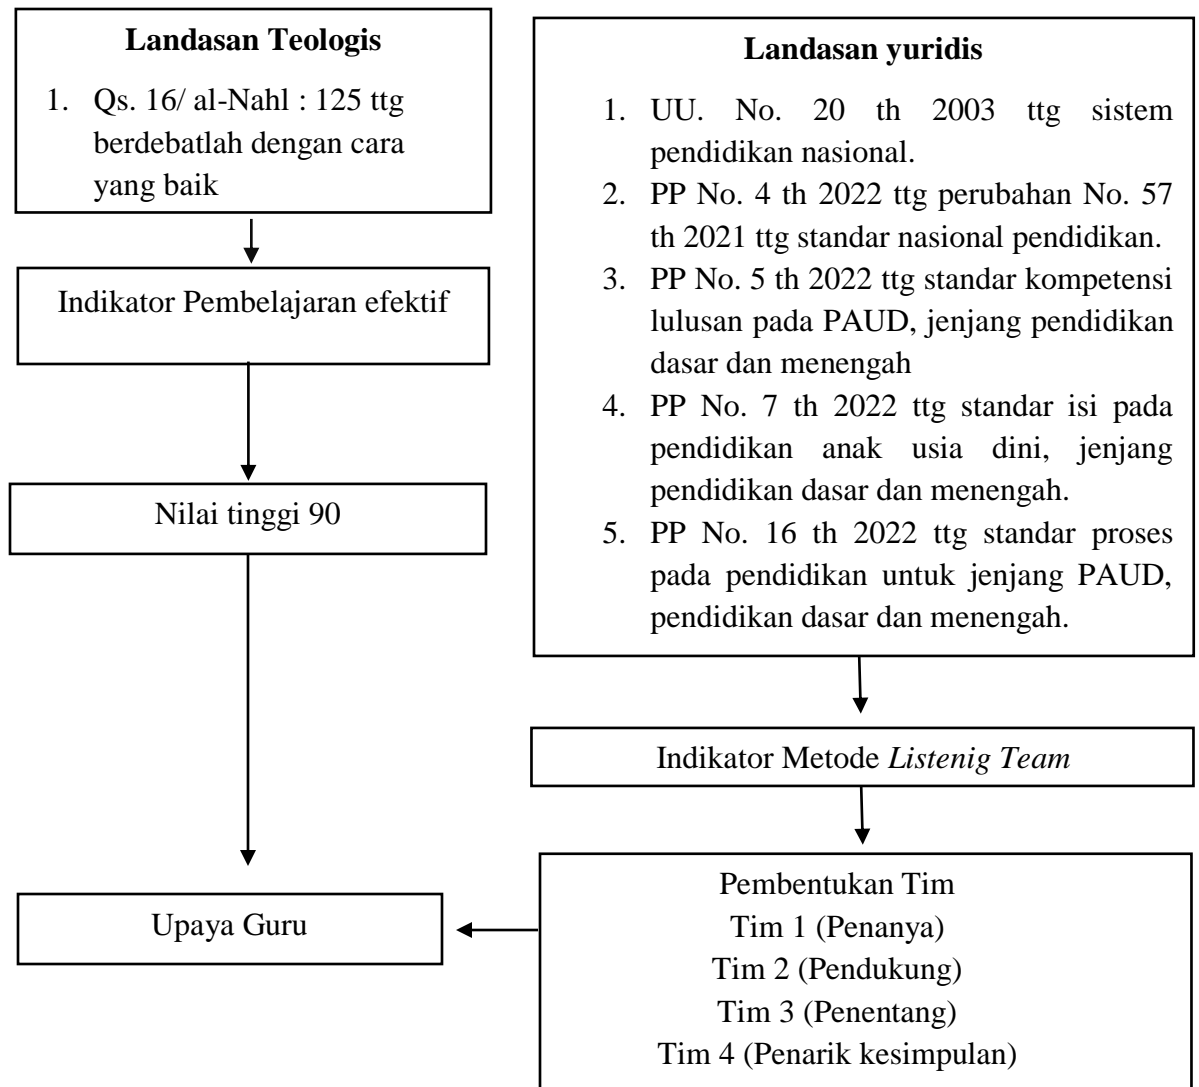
**Landasan Teologis**

1. Qs. 16/ al-Nahl : 125 ttg berdebatlah dengan cara yang baik

Indikator Pembelajaran efektif

Nilai tinggi 90

Upaya Guru

**Landasan yuridis**

1. UU. No. 20 th 2003 ttg sistem pendidikan nasional.
2. PP No. 4 th 2022 ttg perubahan No. 57 th 2021 ttg standar nasional pendidikan.
3. PP No. 5 th 2022 ttg standar kompetensi lulusan pada PAUD, jenjang pendidikan dasar dan menengah
4. PP No. 7 th 2022 ttg standar isi pada pendidikan anak usia dini, jenjang pendidikan dasar dan menengah.
5. PP No. 16 th 2022 ttg standar proses pada pendidikan untuk jenjang PAUD, pendidikan dasar dan menengah.

Indikator Metode *Listenig Team*

Pembentukan Tim
Tim 1 (Penanya)
Tim 2 (Pendukung)
Tim 3 (Penentang)
Tim 4 (Penarik kesimpulan)